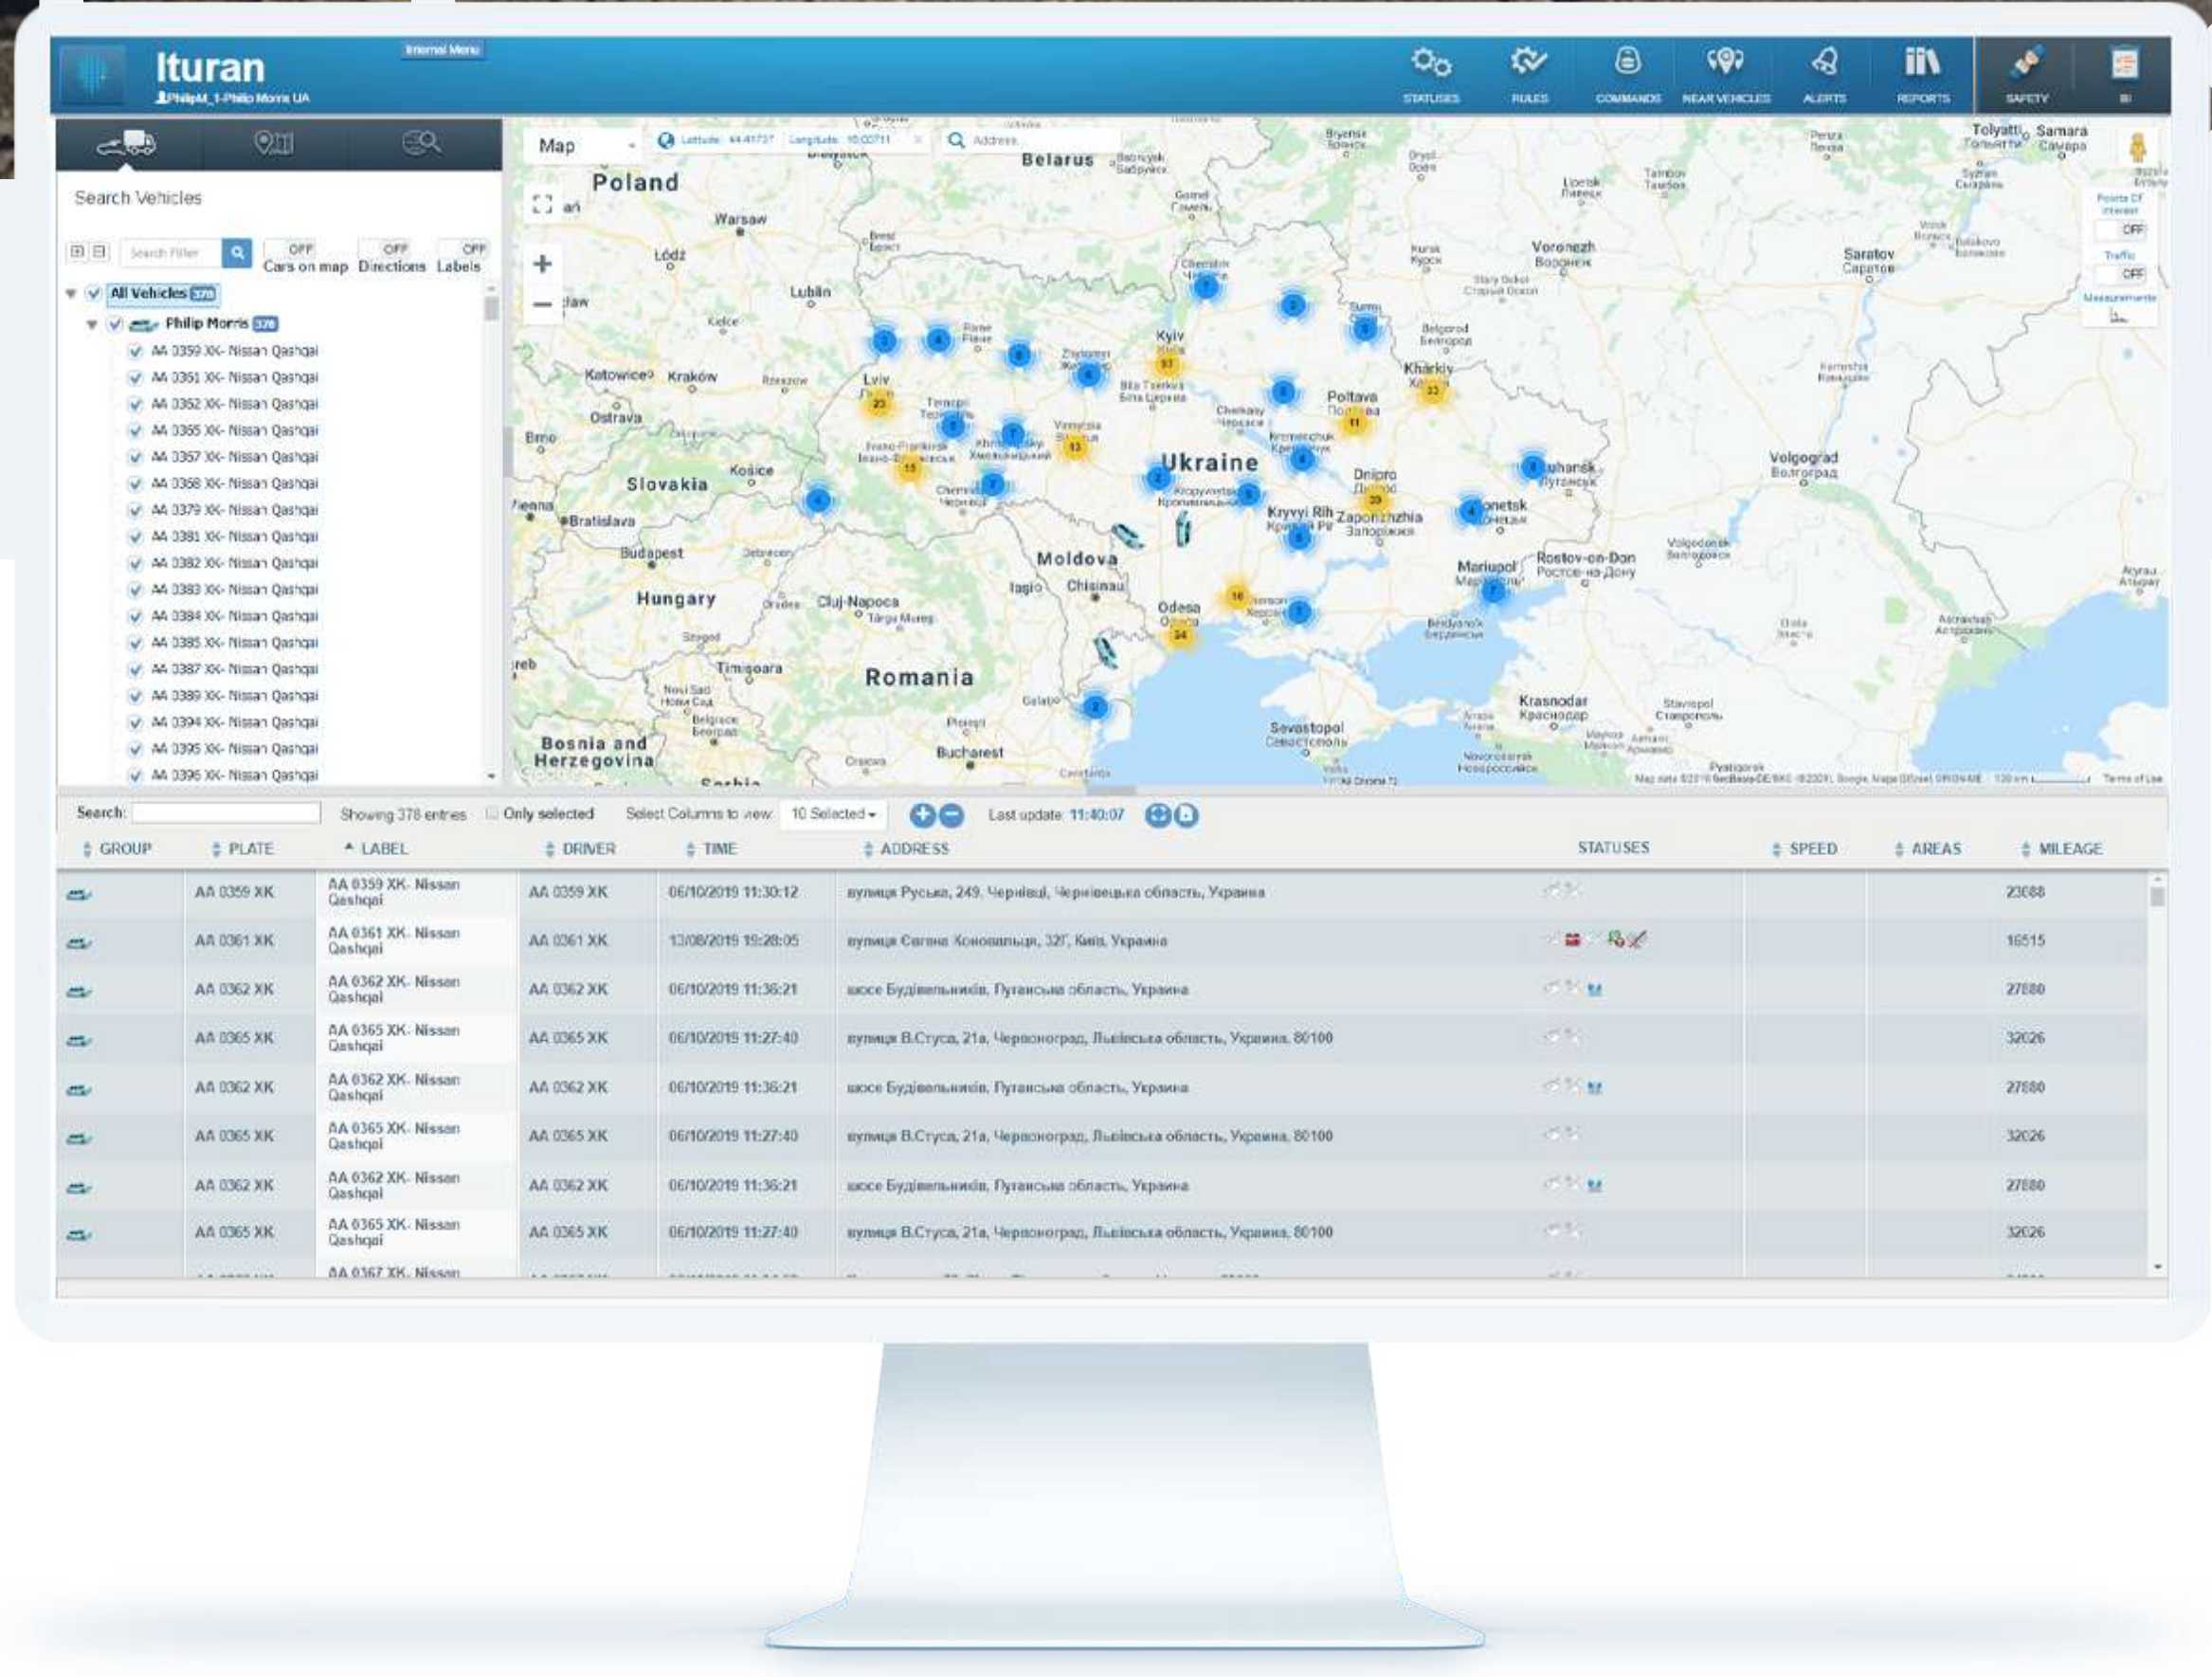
Ituran
Internal Menu
PhilipM_1-Philip Morris UA

STATUSES RULES COMMANDS NEAR VEHICLES ALERTS REPORTS SAFETY BI

Search Vehicles

Search Filter
OFF Cars on map
OFF Directions
OFF Labels

All Vehicles 378
Philip Morris 378
AA 0359 XK- Nissan Qashqai
AA 0361 XK- Nissan Qashqai
AA 0362 XK- Nissan Qashqai
AA 0365 XK- Nissan Qashqai
AA 0357 XK- Nissan Qashqai
AA 0358 XK- Nissan Qashqai
AA 0379 XK- Nissan Qashqai
AA 0381 XK- Nissan Qashqai
AA 0382 XK- Nissan Qashqai
AA 0383 XK- Nissan Qashqai
AA 0384 XK- Nissan Qashqai
AA 0385 XK- Nissan Qashqai
AA 0387 XK- Nissan Qashqai
AA 0389 XK- Nissan Qashqai
AA 0394 XK- Nissan Qashqai
AA 0395 XK- Nissan Qashqai
AA 0396 XK- Nissan Qashqai

Map
Latitude Longitude
Address

Poland Belarus Warsaw Łódź Lublin Kyiv Kharkiv Poltava Voronezh Saratov Samara Tolyatti Lviv Ukraine Slovakia Košice Bratislava Budapest Hungary Moldova Chișinău Odesa Dnipro Kryvyi Rih Zaporizhzhia Donetsk Luhansk Mariupol Rostov-on-Don Volgograd Krasnodar Sevastopol Romania Bucharest Cluj-Napoca Timișoara Bosnia and Herzegovina Brno Ostrava Katowice Kraków

Points Of Interest OFF
Traffic OFF
Measurements

Search: Showing 378 entries Only selected Select Columns to view: 10 Selected Last update: 11:40:07

| GROUP | PLATE | LABEL | DRIVER | TIME | ADDRESS | STATUSES | SPEED | AREAS | MILEAGE |
|---|---|---|---|---|---|---|---|---|---|
| | AA 0359 XK | AA 0359 XK- Nissan Qashqai | AA 0359 XK | 06/10/2019 11:30:12 | вулиця Руська, 249, Чернівці, Чернівецька область, Україна | | | | 23688 |
| | AA 0361 XK | AA 0361 XK- Nissan Qashqai | AA 0361 XK | 13/08/2019 19:28:05 | вулиця Євгена Коновальця, 32Г, Київ, Україна | | | | 16515 |
| | AA 0362 XK | AA 0362 XK- Nissan Qashqai | AA 0362 XK | 06/10/2019 11:36:21 | шосе Будівельників, Луганська область, Україна | | | | 27880 |
| | AA 0365 XK | AA 0365 XK- Nissan Qashqai | AA 0365 XK | 06/10/2019 11:27:40 | вулиця В.Стуса, 21а, Червоноград, Львівська область, Україна, 80100 | | | | 32026 |
| | AA 0362 XK | AA 0362 XK- Nissan Qashqai | AA 0362 XK | 06/10/2019 11:36:21 | шосе Будівельників, Луганська область, Україна | | | | 27880 |
| | AA 0365 XK | AA 0365 XK- Nissan Qashqai | AA 0365 XK | 06/10/2019 11:27:40 | вулиця В.Стуса, 21а, Червоноград, Львівська область, Україна, 80100 | | | | 32026 |
| | AA 0362 XK | AA 0362 XK- Nissan Qashqai | AA 0362 XK | 06/10/2019 11:36:21 | шосе Будівельників, Луганська область, Україна | | | | 27880 |
| | AA 0365 XK | AA 0365 XK- Nissan Qashqai | AA 0365 XK | 06/10/2019 11:27:40 | вулиця В.Стуса, 21а, Червоноград, Львівська область, Україна, 80100 | | | | 32026 |
| | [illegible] | AA 0367 XK- Nissan | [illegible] | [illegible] | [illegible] | | | | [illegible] |